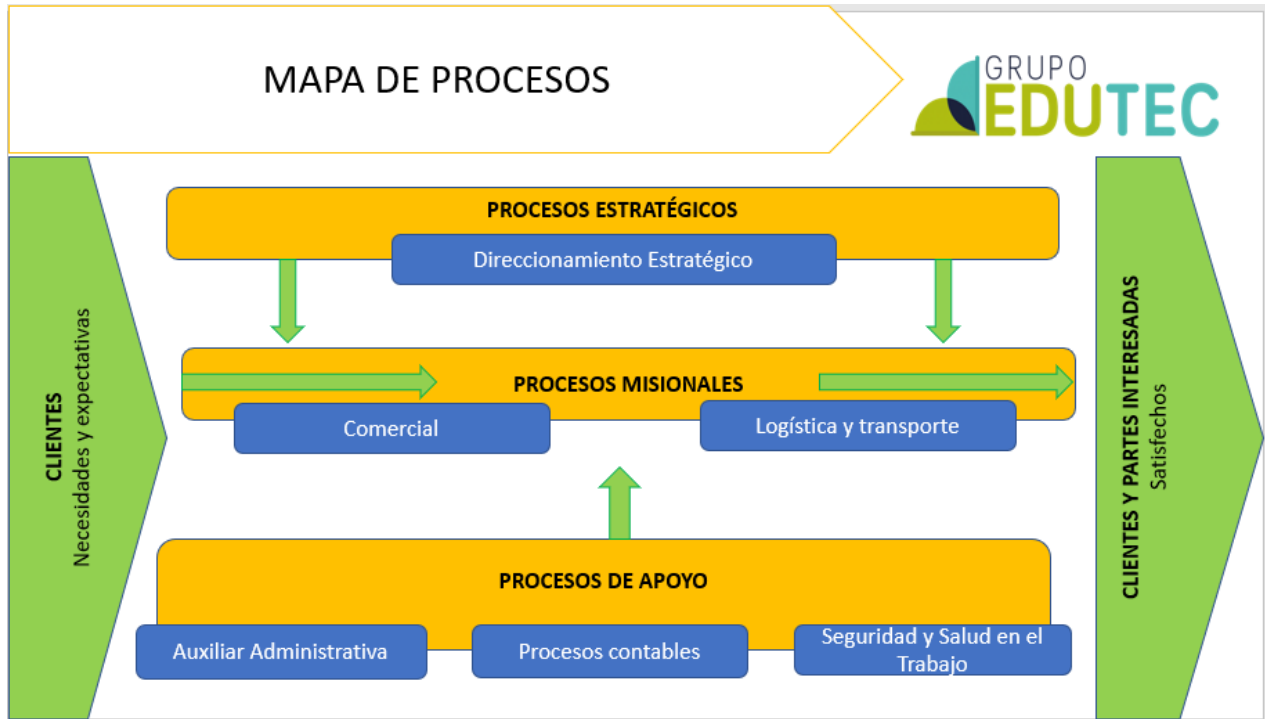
MAPA DE PROCESOS

GRUPO
EDUTEC

CLIENTES
Necesidades y expectativas

PROCESOS ESTRATÉGICOS

Direccionamiento Estratégico

PROCESOS MISIONALES

Comercial

Logística y transporte

PROCESOS DE APOYO

Auxiliar Administrativa

Procesos contables

Seguridad y Salud en el Trabajo

CLIENTES Y PARTES INTERESADAS
Satisfechos